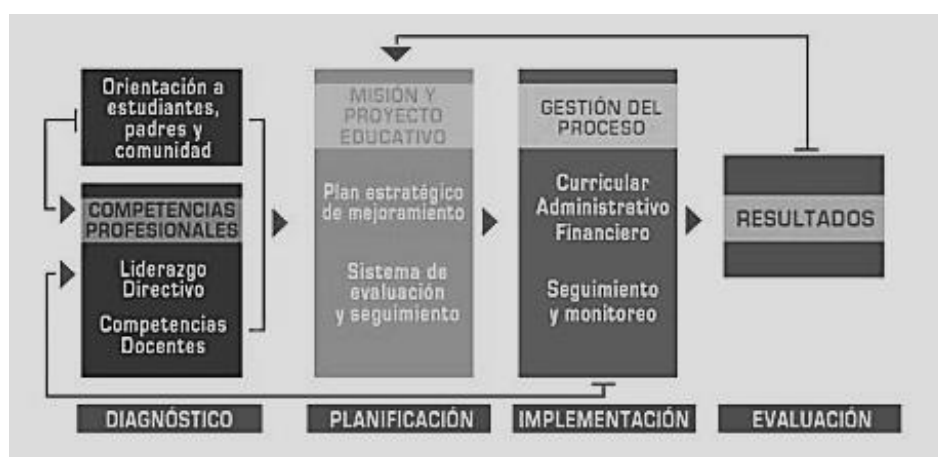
Orientación a estudiantes, padres y comunidad

COMPETENCIAS PROFESIONALES

Liderazgo Directivo

Competencias Docentes

MISIÓN Y PROYECTO EDUCATIVO

Plan estratégico de mejoramiento

Sistema de evaluación y seguimiento

GESTIÓN DEL PROCESO

Curricular
Administrativo
Financiero

Seguimiento y monitoreo

RESULTADOS

DIAGNÓSTICO

PLANIFICACIÓN

IMPLEMENTACIÓN

EVALUACIÓN